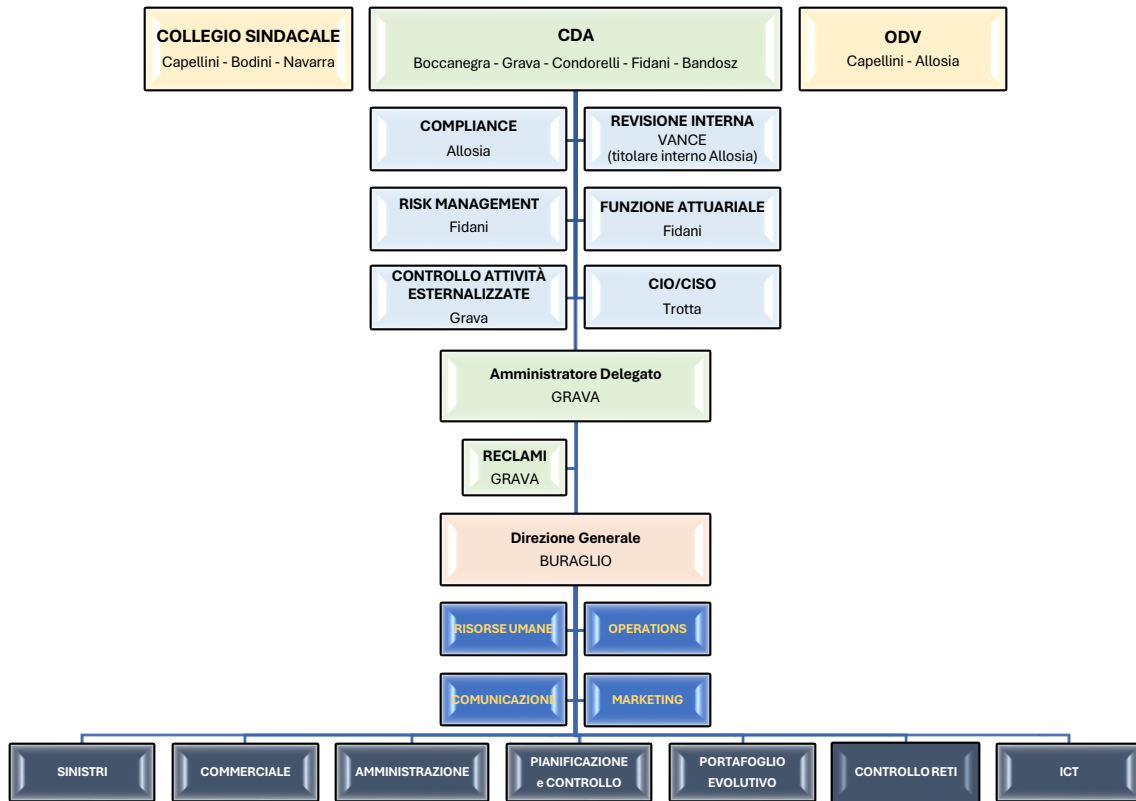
COLLEGIO SINDACALE
Capellini - Bodini - Navarra

CDA
Boccanegra - Grava - Condorelli - Fidani - Bandosz

ODV
Capellini - Allosia

COMPLIANCE
Allosia

REVISIONE INTERNA
VANCE
(titolare interno Allosia)

RISK MANAGEMENT
Fidani

FUNZIONE ATTUARIALE
Fidani

CONTROLLO ATTIVITÀ ESTERNALIZZATE
Grava

CIO/CISO
Trotta

Amministratore Delegato
GRAVA

RECLAMI
GRAVA

Direzione Generale
BURAGLIO

RISORSE UMANE

OPERATIONS

COMUNICAZIONE

MARKETING

SINISTRI

COMMERCIALE

AMMINISTRAZIONE

PIANIFICAZIONE e CONTROLLO

PORTAFOGLIO EVOLUTIVO

CONTROLLO RETI

ICT